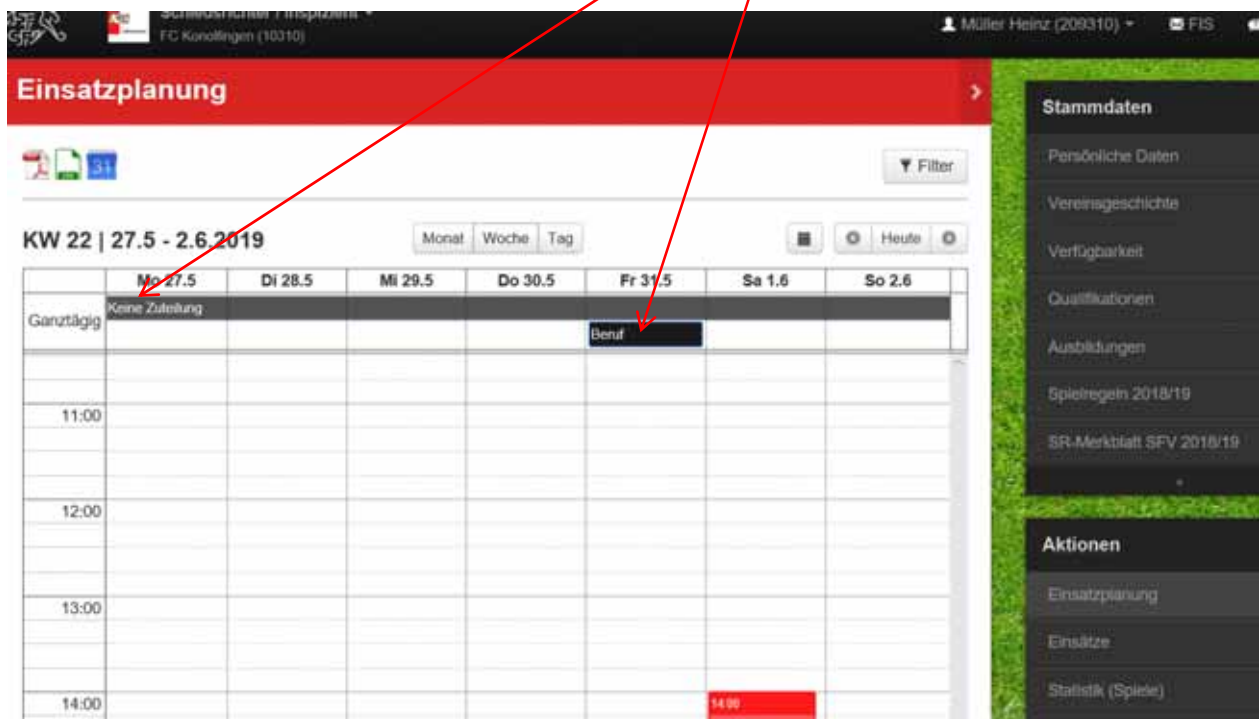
Schiedsrichter / Inspizient ▾
FC Konolfingen (10310)

Müller Heinz (209310) ▾ FIS

Einsatzplanung

31

Filter

KW 22 | 27.5 - 2.6.2019

Monat Woche Tag

Heute

| | Mo 27.5 | Di 28.5 | Mi 29.5 | Do 30.5 | Fr 31.5 | Sa 1.6 | So 2.6 |
|---|---|---|---|---|---|---|---|
| Ganztägig | Keine Zuteilung | | | | Beruf | | |
| 11:00 | | | | | | | |
| 12:00 | | | | | | | |
| 13:00 | | | | | | | |
| 14:00 | | | | | | 14:00 | |

Stammdaten
Persönliche Daten
Vereinsgeschichte
Verfügbarkeit
Qualifikationen
Ausbildungen
Spielregeln 2018/19
SR-Merkblatt SFV 2018/19

Aktionen
Einsatzplanung
Einsätze
Statistik (Spiele)